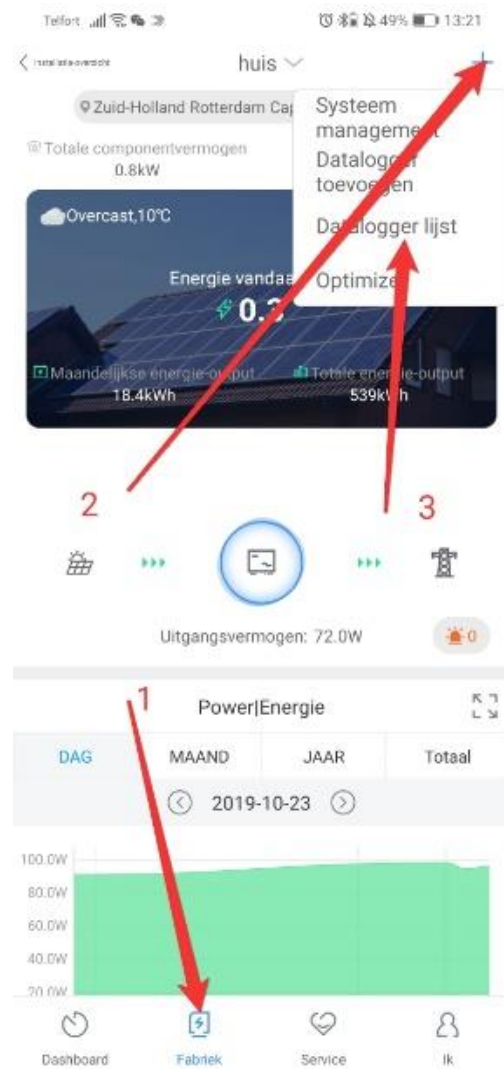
Telfort 49% 13:21

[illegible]

huis

+

Zuid-Holland Rotterdam Cap

Systeem management

Datalogger toevoegen

Datalogger lijst

Optimize

Totale componentvermogen
0.8kW

Overcast,10℃

Energie vandaa

0.3

Maandelijkse energie-output
18.4kWh

Totale energie-output
539kWh

2

3

Uitgangsvermogen: 72.0W

0

1

Power|Energie

DAG | MAAND | JAAR | Totaal

2019-10-23

100.0W
80.0W
60.0W
40.0W
20.0W

Dashboard

Fabriek

Service

Ik